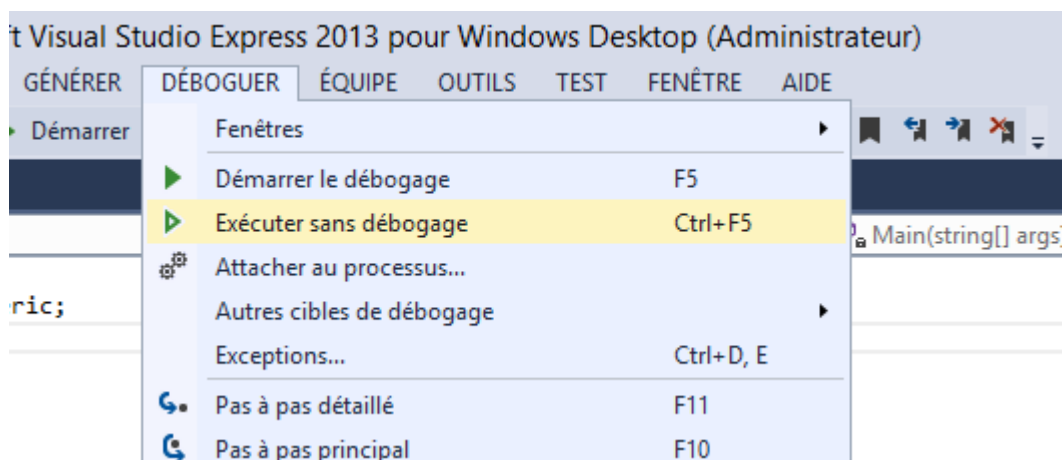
ft Visual Studio Express 2013 pour Windows Desktop (Administrateur)

GÉNÉRER DÉBOGUER ÉQUIPE OUTILS TEST FENÊTRE AIDE

Démarrer

Fenêtres

Démarrer le débogage F5

Exécuter sans débogage Ctrl+F5

Attacher au processus...

Autres cibles de débogage

Exceptions... Ctrl+D, E

Pas à pas détaillé F11

Pas à pas principal F10

Main(string[] args)

ric;